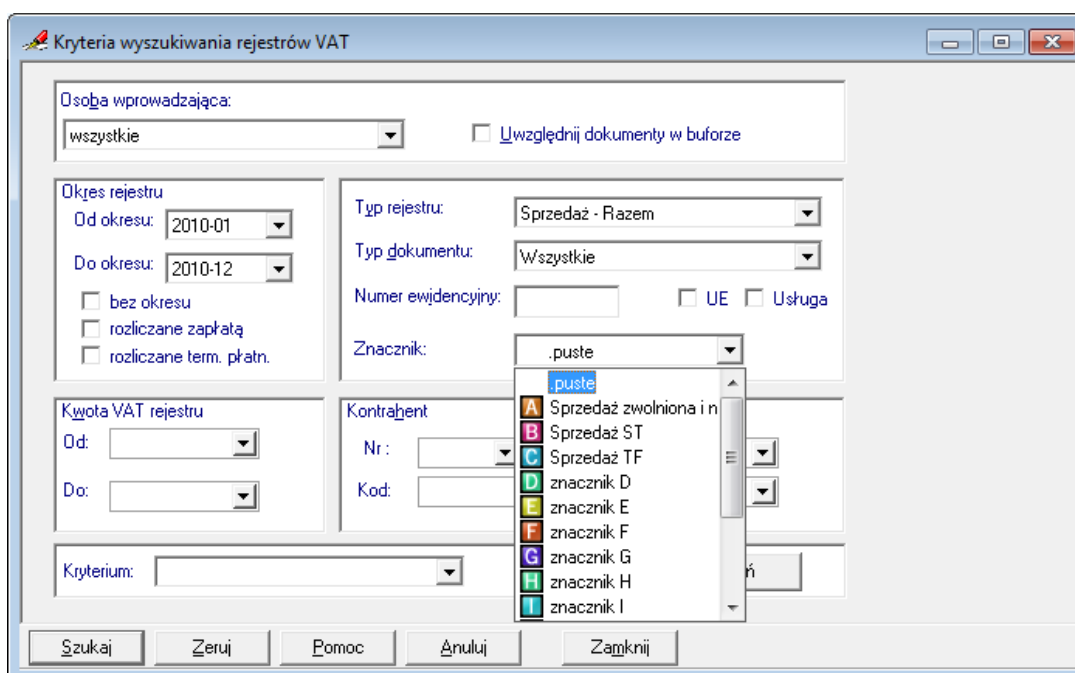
Kryteria wyszukiwania rejestrów VAT

Osoba wprowadzająca:
wszystkie
Uwzględnij dokumenty w buforze

Okres rejestru
Od okresu: 2010-01
Do okresu: 2010-12
bez okresu
rozliczane zapłatą
rozliczane term. płatn.

Typ rejestru: Sprzedaż - Razem
Typ dokumentu: Wszystkie
Numer ewidencyjny:
UE
Usługa
Znacznik: .puste

.puste
A Sprzedaż zwolniona i n
B Sprzedaż ST
C Sprzedaż TF
D znacznik D
E znacznik E
F znacznik F
G znacznik G
H znacznik H
I znacznik I

Kwota VAT rejestru
Od:
Do:

Kontrahent
Nr :
Kod:

Kryterium:
ń

Szukaj
Zeruj
Pomoc
Anuluj
Zamknij